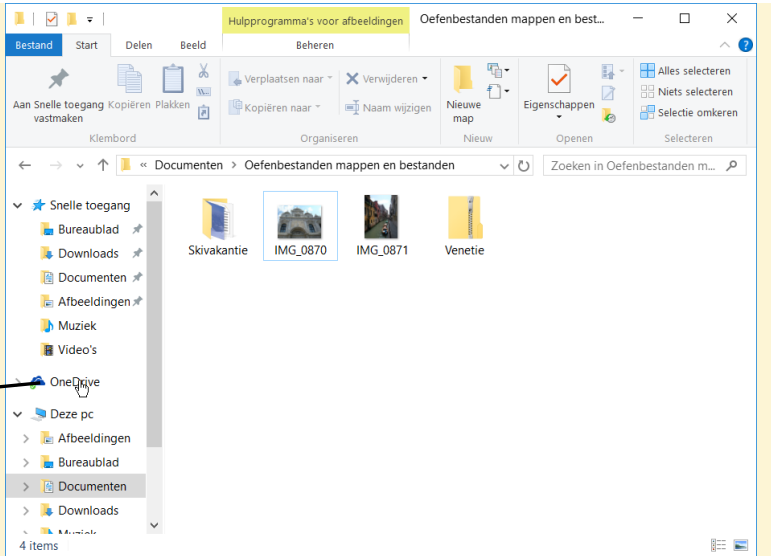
Hulpprogramma's voor afbeeldingen
Oefenbestanden mappen en best...
Bestand
Start
Delen
Beeld
Beheren

Aan Snelle toegang vastmaken
Kopiëren
Plakken
Klembord
Verplaatsen naar
Kopiëren naar
Verwijderen
Naam wijzigen
Organiseren
Nieuwe map
Nieuw
Eigenschappen
Openen
Alles selecteren
Niets selecteren
Selectie omkeren
Selecteren

« Documenten › Oefenbestanden mappen en bestanden
Zoeken in Oefenbestanden m...

Snelle toegang
Bureaublad
Downloads
Documenten
Afbeeldingen
Muziek
Video's
OneDrive
Deze pc
Afbeeldingen
Bureaublad
Documenten
Downloads
Muziek

Skivakantie
IMG_0870
IMG_0871
Venetie

4 items